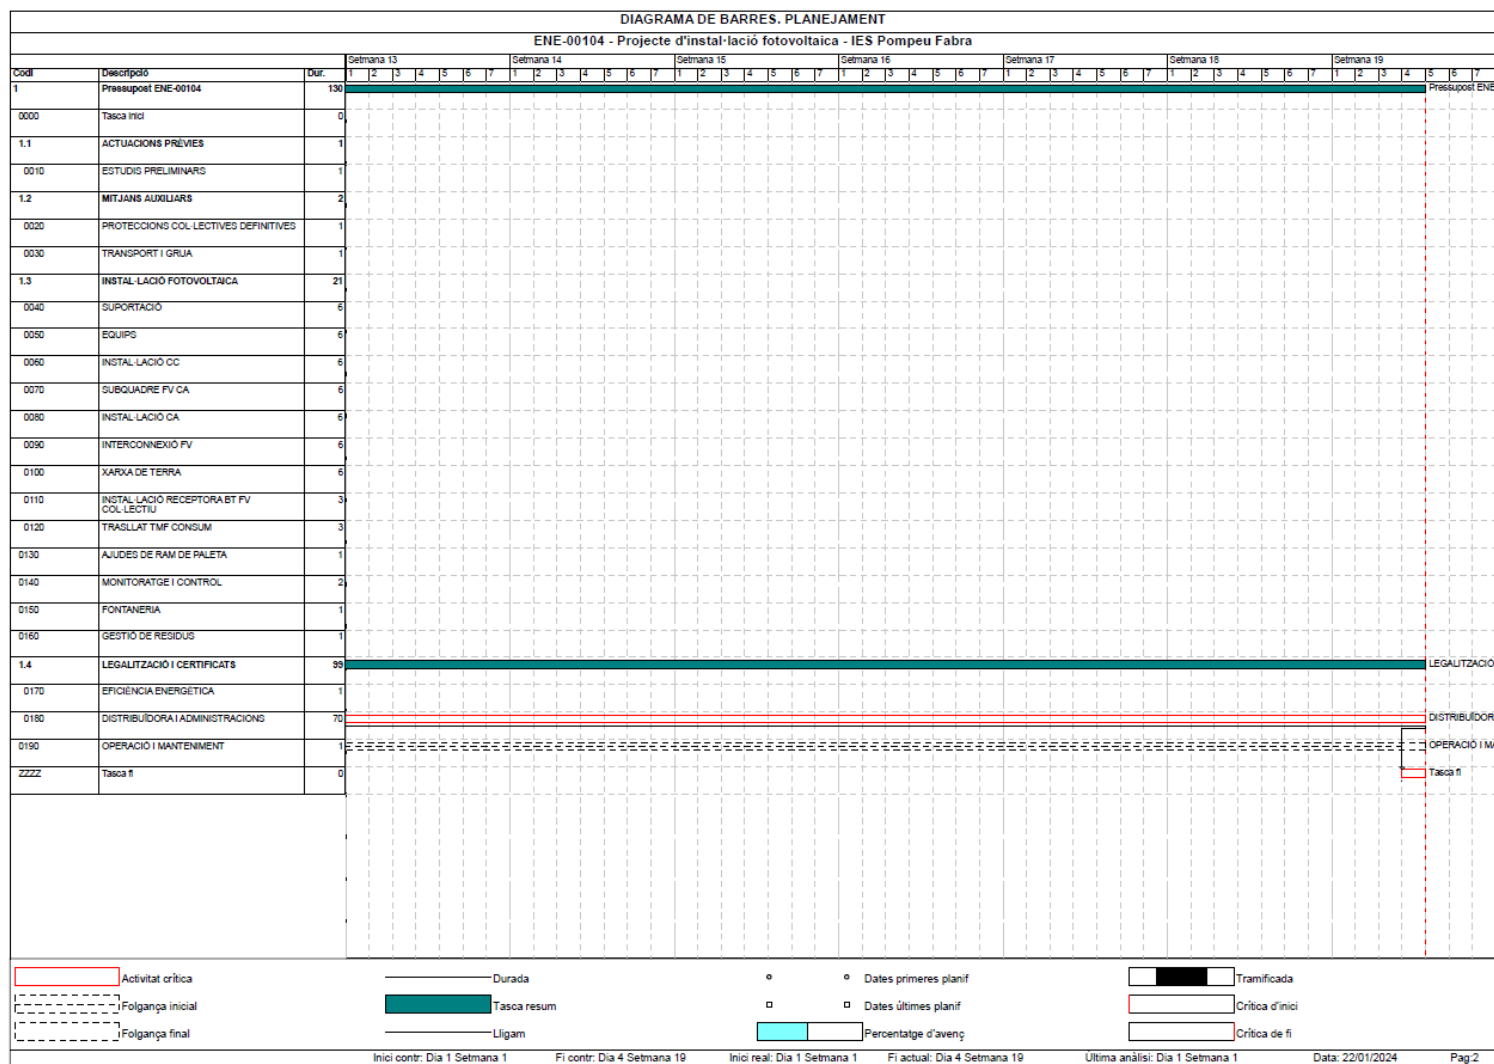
DIAGRAMA DE BARRES. PLANEJAMENT

ENE-00104 - Projecte d'instal·lació fotovoltaica - IES Pompeu Fabra

| Codi | Descripció | Dur. |
|---|---|---|
| 1 | Pressupost ENE-00104 | 130 |
| 0000 | Tasca inici | 0 |
| 1.1 | ACTUACIONS PRÈVIES | 1 |
| 0010 | ESTUDIS PRELIMINARS | 1 |
| 1.2 | MITJANS AUXILIARS | 2 |
| 0020 | PROTECCIONS COL·LECTIVES DEFINITIVES | 1 |
| 0030 | TRANSPORT I GRUA | 1 |
| 1.3 | INSTAL·LACIÓ FOTOVOLTAICA | 21 |
| 0040 | SUPORTACIÓ | 6 |
| 0050 | EQUIPS | 6 |
| 0060 | INSTAL·LACIÓ CC | 6 |
| 0070 | SUBQUADRE FV CA | 6 |
| 0080 | INSTAL·LACIÓ CA | 6 |
| 0090 | INTERCONNEXIÓ FV | 6 |
| 0100 | XARXA DE TERRA | 6 |
| 0110 | INSTAL·LACIÓ RECEPTORA BT FV COL·LECTIU | 3 |
| 0120 | TRASLLAT TMF CONSUM | 3 |
| 0130 | AJUDES DE RAM DE PALETA | 1 |
| 0140 | MONITORATGE I CONTROL | 2 |
| 0150 | FONTANERIA | 1 |
| 0160 | GESTIÓ DE RESIDUS | 1 |
| 1.4 | LEGALITZACIÓ I CERTIFICATS | 99 |
| 0170 | EFICIÈNCIA ENERGÈTICA | 1 |
| 0180 | DISTRIBUÏDORA I ADMINISTRACIONS | 70 |
| 0190 | OPERACIÓ I MANTENIMENT | 1 |
| ZZZZ | Tasca fi | 0 |

Setmana 13 1 2 3 4 5 6 7 Setmana 14 1 2 3 4 5 6 7 Setmana 15 1 2 3 4 5 6 7 Setmana 16 1 2 3 4 5 6 7 Setmana 17 1 2 3 4 5 6 7 Setmana 18 1 2 3 4 5 6 7 Setmana 19 1 2 3 4 5 6 7

Pressupost ENE
LEGALITZACIÓ
DISTRIBUÏDOR
OPERACIÓ I MA
Tasca fi

Activitat crítica
Folgança inicial
Folgança final
Durada
Tasca resum
Lligam
Dates primeres planif
Dates últimes planif
Percentatge d'avenç
Tramificada
Crítica d'inici
Crítica de fi

Inici contr: Dia 1 Setmana 1 Fi contr: Dia 4 Setmana 19 Inici real: Dia 1 Setmana 1 Fi actual: Dia 4 Setmana 19 Última anàlisi: Dia 1 Setmana 1 Data: 22/01/2024 Pag:2